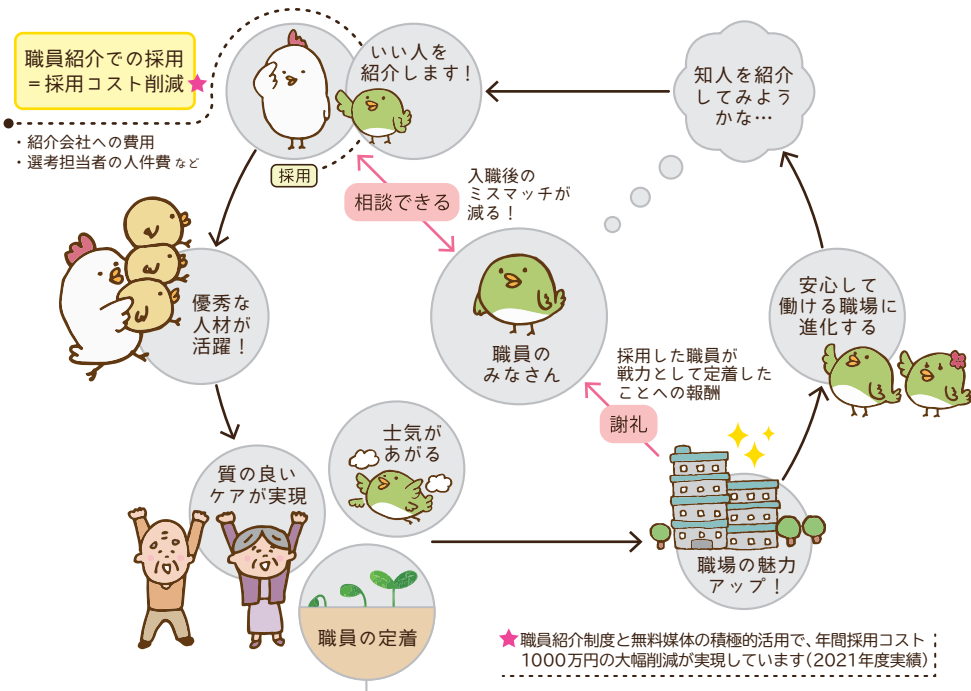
職員紹介での採用
＝採用コスト削減★

・紹介会社への費用
・選考担当者の人件費 など

いい人を
紹介します！

採用

知人を紹介
してみよう
かな…

相談できる

入職後の
ミスマッチが
減る！

優秀な
人材が
活躍！

職員の
みなさん

安心して
働ける職場に
進化する

採用した職員が
戦力として定着した
ことへの報酬

謝礼

士気が
あがる

質の良い
ケアが実現

職場の魅力
アップ！

職員の定着

★職員紹介制度と無料媒体の積極的活用で、年間採用コスト
1000万円の大幅削減が実現しています（2021年度実績）